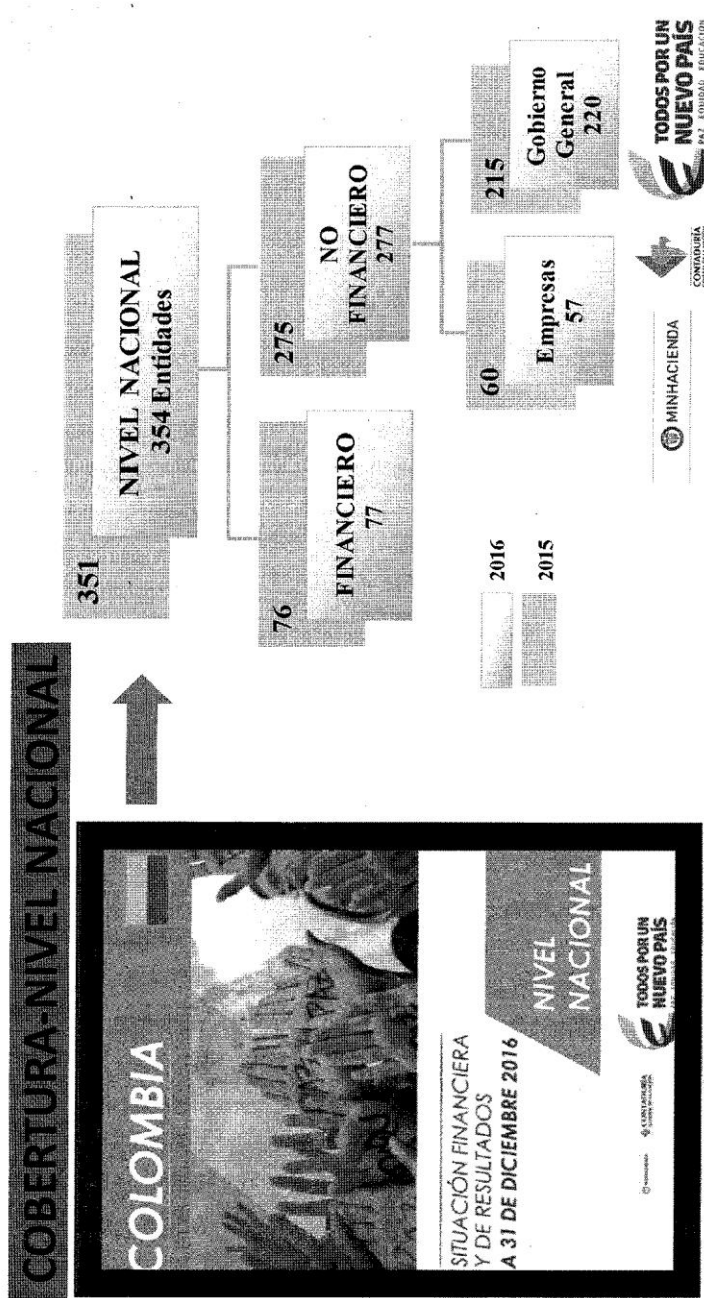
COBERTURA NIVEL NACIONAL

COLOMBIA

SITUACIÓN FINANCIERA Y DE RESULTADOS A 31 DE DICIEMBRE 2016

NIVEL NACIONAL

TODOS POR UN NUEVO PAÍS

351

NIVEL NACIONAL 354 Entidades

76

FINANCIERO 77

275

NO FINANCIERO 277

60

Empresas 57

215

Gobierno General 220

2016

2015

MINHACIENDA

CONTADURÍA

TODOS POR UN NUEVO PAÍS PAZ EQUIDAD EDUCACIÓN